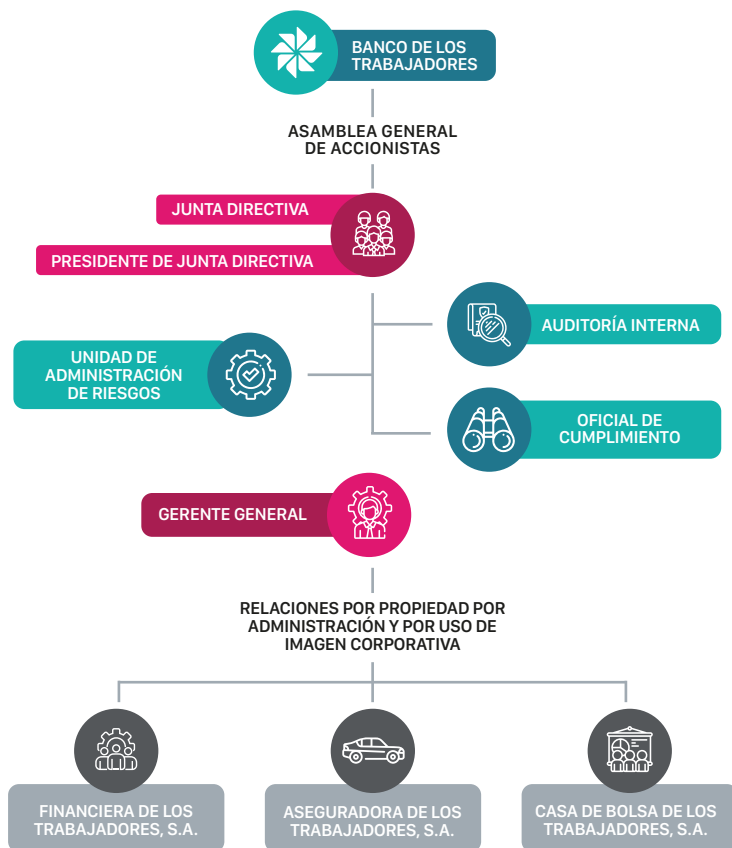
BANCO DE LOS TRABAJADORES

ASAMBLEA GENERAL DE ACCIONISTAS

JUNTA DIRECTIVA

PRESIDENTE DE JUNTA DIRECTIVA

AUDITORÍA INTERNA

UNIDAD DE ADMINISTRACIÓN DE RIESGOS

OFICIAL DE CUMPLIMIENTO

GERENTE GENERAL

RELACIONES POR PROPIEDAD POR ADMINISTRACIÓN Y POR USO DE IMAGEN CORPORATIVA

FINANCIERA DE LOS TRABAJADORES, S.A.

ASEGURADORA DE LOS TRABAJADORES, S.A.

CASA DE BOLSA DE LOS TRABAJADORES, S.A.